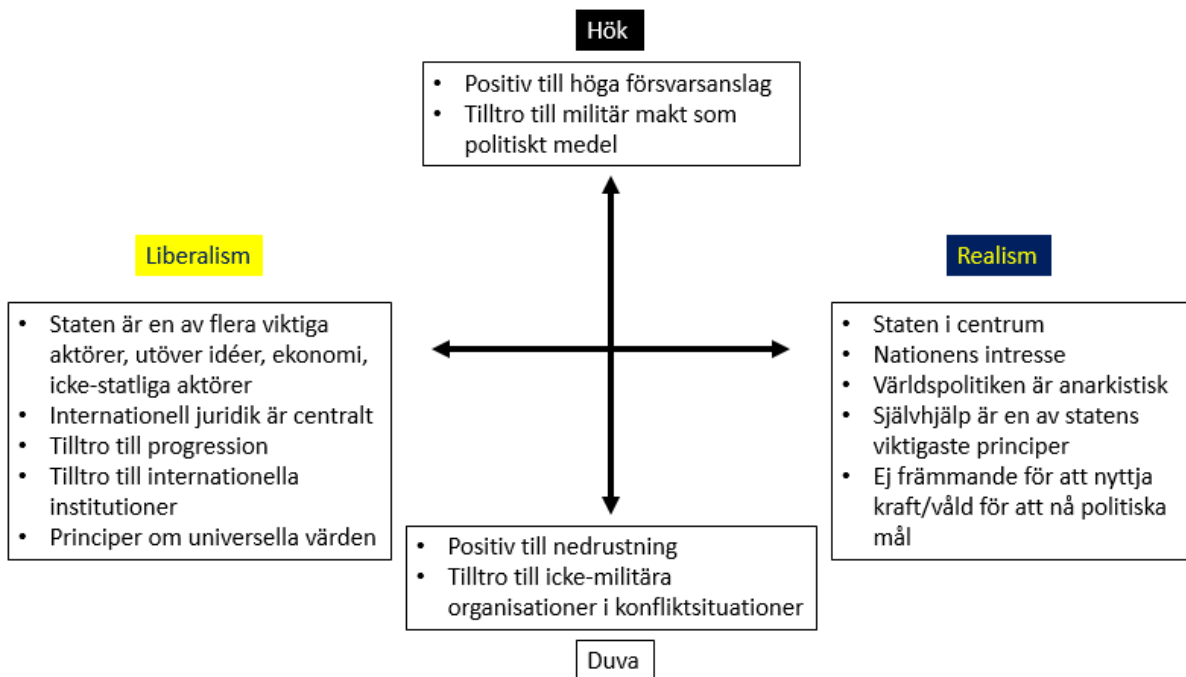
Hök

- Positiv till höga försvarsanslag
- Tilltro till militär makt som politiskt medel

Liberalism

- Staten är en av flera viktiga aktörer, utöver idéer, ekonomi, icke-statliga aktörer
- Internationell juridik är centralt
- Tilltro till progression
- Tilltro till internationella institutioner
- Principer om universella värden

Realism

- Staten i centrum
- Nationens intresse
- Världspolitiken är anarkistisk
- Självhjälp är en av statens viktigaste principer
- Ej främmande för att nyttja kraft/våld för att nå politiska mål

- Positiv till nedrustning
- Tilltro till icke-militära organisationer i konfliktsituationer

Duva